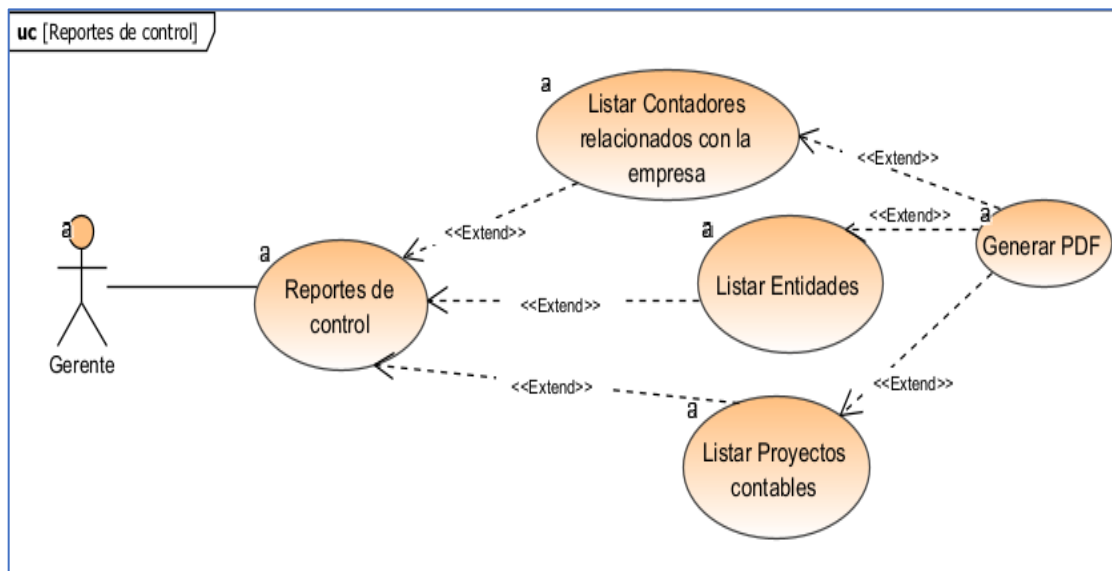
uc [Reportes de control]

a
Gerente

a
Reportes de control

a
Listar Contadores relacionados con la empresa

a
Listar Entidades

a
Listar Proyectos contables

a
Generar PDF

<<Extend>>

<<Extend>>

<<Extend>>

<<Extend>>

<<Extend>>

<<Extend>>